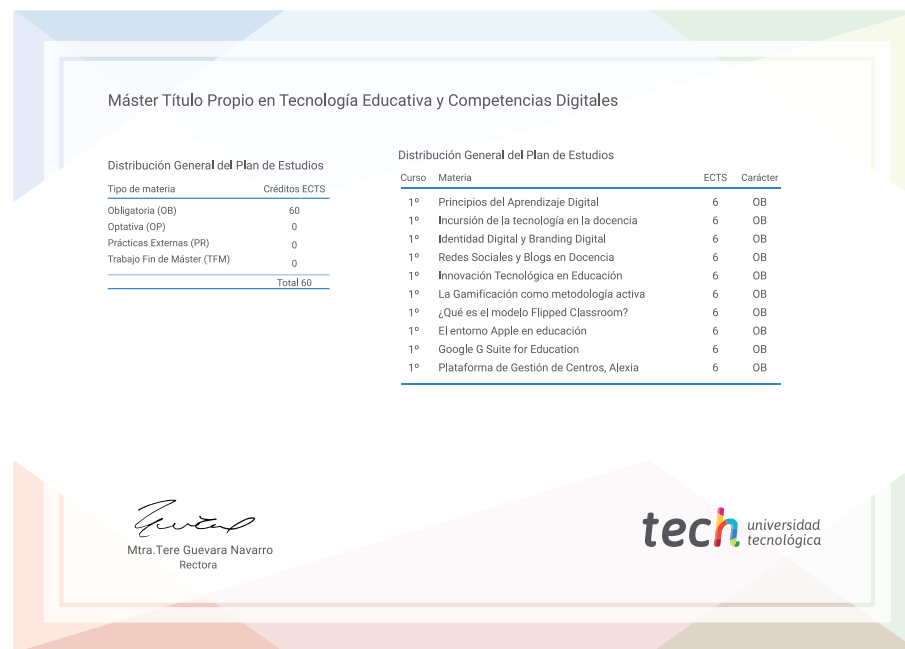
Máster Título Propio en Tecnología Educativa y Competencias Digitales

Distribución General del Plan de Estudios

| Tipo de materia | Créditos ECTS |
|---|---|
| Obligatoria (OB) | 60 |
| Optativa (OP) | 0 |
| Prácticas Externas (PR) | 0 |
| Trabajo Fin de Máster (TFM) | 0 |
| | Total 60 |

Distribución General del Plan de Estudios

| Curso | Materia | ECTS | Carácter |
|---|---|---|---|
| 1º | Principios del Aprendizaje Digital | 6 | OB |
| 1º | Incursión de la tecnología en la docencia | 6 | OB |
| 1º | Identidad Digital y Branding Digital | 6 | OB |
| 1º | Redes Sociales y Blogs en Docencia | 6 | OB |
| 1º | Innovación Tecnológica en Educación | 6 | OB |
| 1º | La Gamificación como metodología activa | 6 | OB |
| 1º | ¿Qué es el modelo Flipped Classroom? | 6 | OB |
| 1º | El entorno Apple en educación | 6 | OB |
| 1º | Google G Suite for Education | 6 | OB |
| 1º | Plataforma de Gestión de Centros, Alexia | 6 | OB |

Mtra.Tere Guevara Navarro
Rectora

tech universidad tecnológica